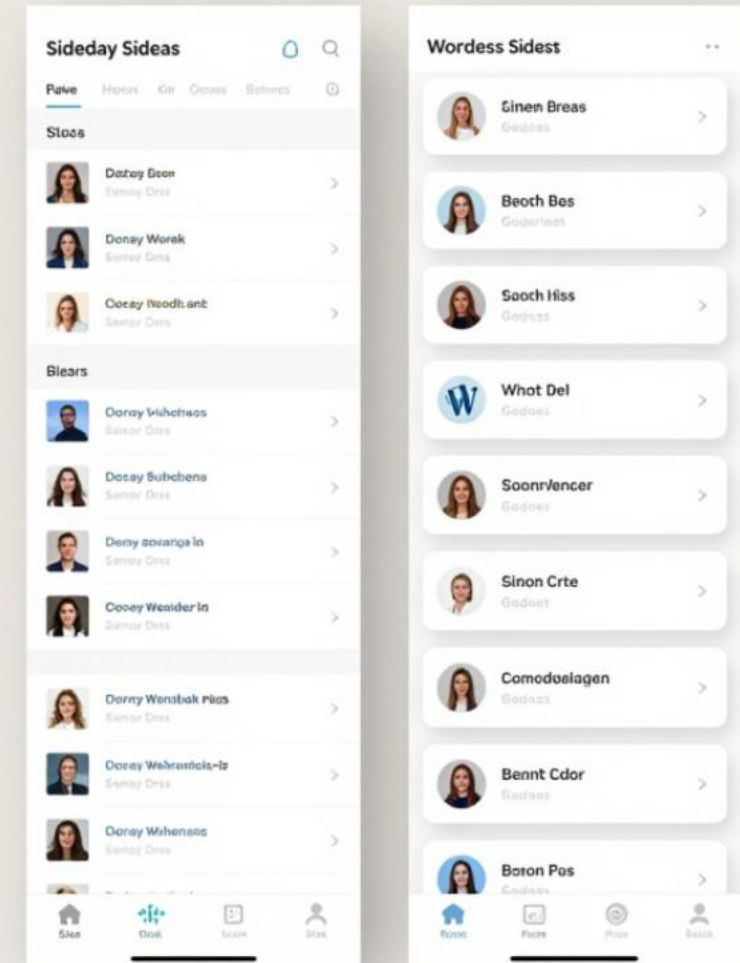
Sideday Sideas

Puive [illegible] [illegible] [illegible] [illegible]

Sloas

Dotay Boon
Senay Dres

Donay Worek
Senor Dres

Ooczy Neodh.ant
Senor Dres

Blears

Oonay Wiwhotoas
Senor Dres

Dosay Bubebens
Senor Dres

Demy soeange in
Senoy Dres

Oooay Weonder in
Senor Dres

Dorny Wenabak rites
Senor Dres

Dooay Wehremicis-ls
Senor Dres

Donay Wihensas
Senay Dres

Sioa Ooal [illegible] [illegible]

Wordess Sidest

Sinen Breas
Godoss

Beoth Bes
Godoriest

Sooch Hiss
Godoss

W Whot Del
Godoss

Soonrvencer
Godoss

Sinon Crte
Godoet

Comodoslagen
Godoss

Bennt Cdor
Godoss

Boron Pos
Godoss

Rowe Pooe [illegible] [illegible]